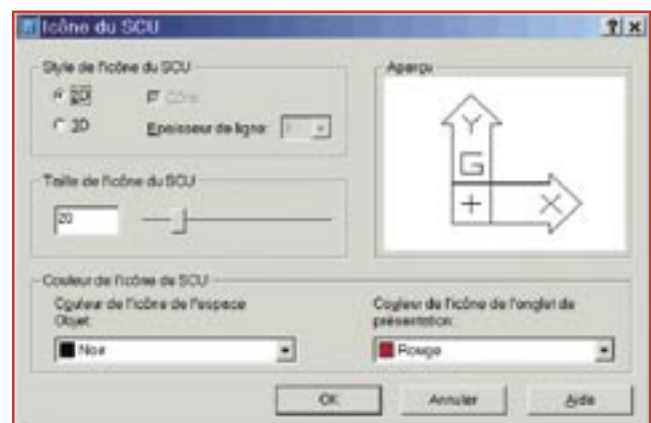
Icône du SCU

?

Style de l'icône du SCU

2D

Cône

3D

Epaisseur de ligne: 1

Aperçu

Y

G

+

X

Taille de l'icône du SCU

20

Couleur de l'icône de SCU

Couleur de l'icône de l'espace Objet:

Noir

Couleur de l'icône de l'onglet de présentation:

Rouge

OK

Annuler

Aide